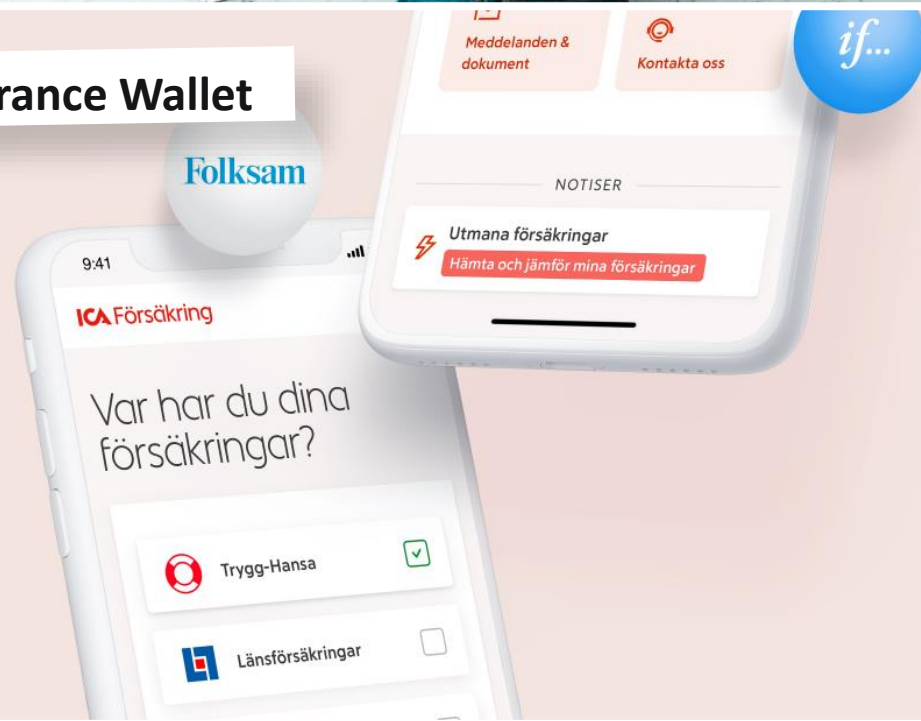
rance Wallet

Meddelanden & dokument

Kontakta oss

if...

Folksam

NOTISER

Utmana försäkringar

Hämta och jämför mina försäkringar

9:41

ICA Försäkring

Var har du dina försäkringar?

Trygg-Hansa

Länsförsäkringar